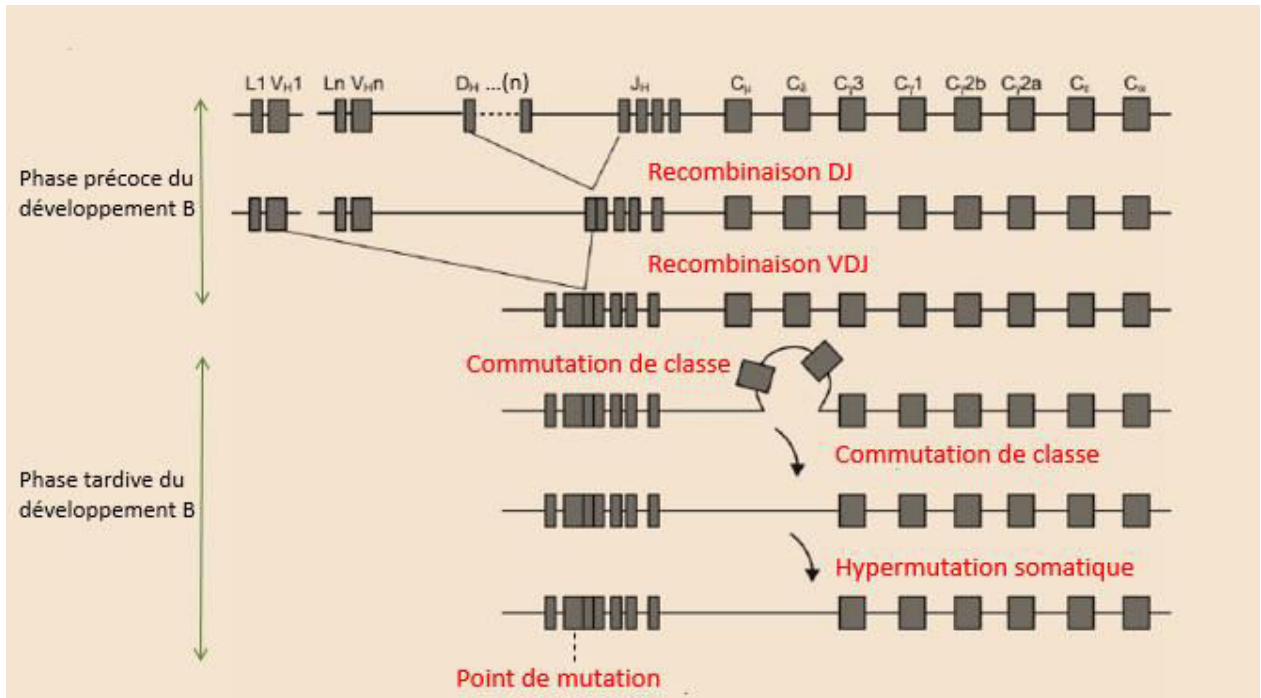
L1 $V_H1$ Ln $V_Hn$ $D_H$ ...(n) $J_H$ $C_\mu$ $C_\delta$ $C_\gamma3$ $C_\gamma1$ $C_\gamma2b$ $C_\gamma2a$ $C_\varepsilon$ $C_\alpha$

Phase précoce du développement B

Recombinaison DJ

Recombinaison VDJ

Commutation de classe

Phase tardive du développement B

Commutation de classe

Hypermutation somatique

Point de mutation